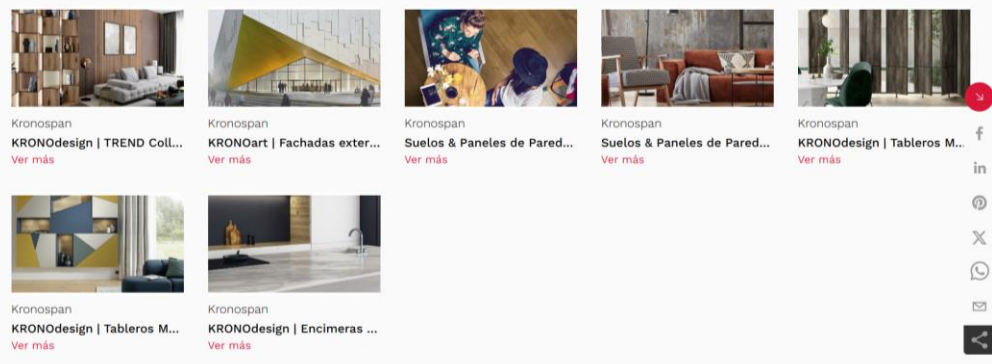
Kronospan
KRONOdesign | TREND Coll...
Ver más

Kronospan
KRONOart | Fachadas exter...
Ver más

Kronospan
Suelos & Paneles de Pared...
Ver más

Kronospan
Suelos & Paneles de Pared...
Ver más

Kronospan
KRONOdesign | Tableros M...
Ver más

Kronospan
KRONOdesign | Tableros M...
Ver más

Kronospan
KRONOdesign | Encimeras ...
Ver más